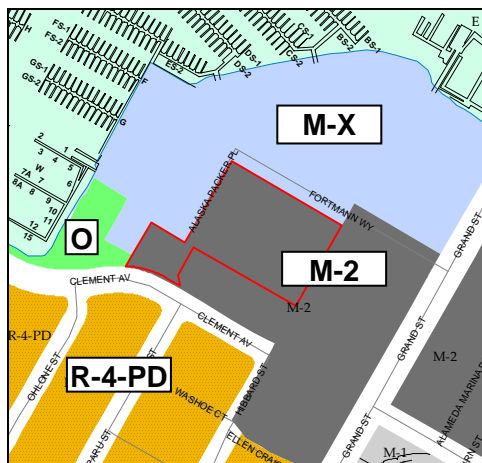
E
H
FS-1
FS-2
F
ES-1
ES-2
DS-1
DS-2
CS-1
CS-2
BS-2
BS-1
GS-1
GS-2
G
M-X
2
1
3
W
4
5
7A
6
8A
7
8
9
10
11
12
13
15
ALASKA PACKER PL
FORTMANN WY
O
M-2
GRAND ST
CLEMENT AV
M-2
R-4-PD
CLEMENT AV
OHLONE ST
ST
R-4-PD
HIBBARD ST
GRAND ST
M-2
WASHOE CT
PARU ST
ELLEN CRAIG
GRAND ST
ALAMEDA MARINA D
M-1